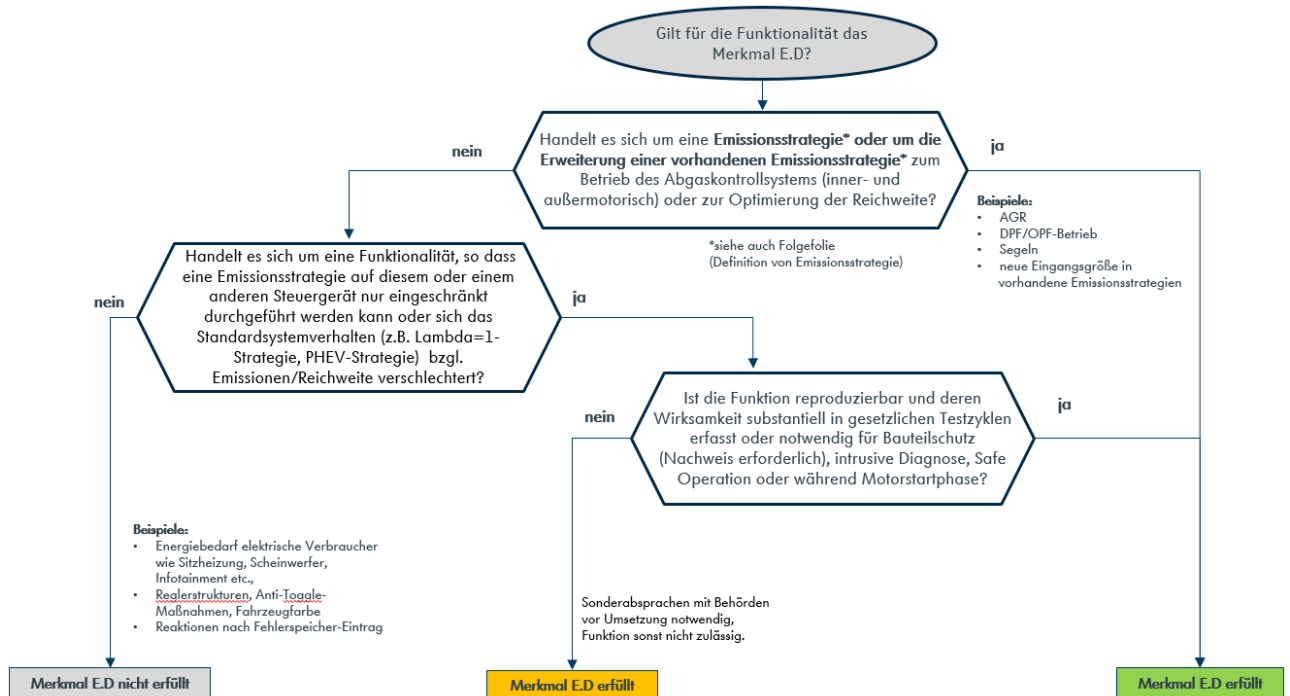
Gilt für die Funktionalität das Merkmal E.D?

Handelt es sich um eine **Emissionsstrategie\* oder um die Erweiterung einer vorhandenen Emissionsstrategie\*** zum Betrieb des Abgaskontrollsystems (inner- und außermotorisch) oder zur Optimierung der Reichweite?

nein

ja

*siehe auch Folgefolie (Definition von Emissionsstrategie)

Beispiele:
- AGR
- DPF/OPF-Betrieb
- Segeln
- neue Eingangsgröße in vorhandene Emissionsstrategien

Handelt es sich um eine Funktionalität, so dass eine Emissionsstrategie auf diesem oder einem anderen Steuergerät nur eingeschränkt durchgeführt werden kann oder sich das Standardsystemverhalten (z.B. Lambda=1-Strategie, PHEV-Strategie) bzgl. Emissionen/Reichweite verschlechtert?

nein

ja

Ist die Funktion reproduzierbar und deren Wirksamkeit substantiell in gesetzlichen Testzyklen erfasst oder notwendig für Bauteilschutz (Nachweis erforderlich), intrusive Diagnose, Safe Operation oder während Motorstartphase?

nein

ja

Beispiele:
- Energiebedarf elektrische Verbraucher wie Sitzheizung, Scheinwerfer, Infotainment etc.,
- Reglerstrukturen, Anti-Toggle-Maßnahmen, Fahrzeugfarbe
- Reaktionen nach Fehlerspeicher-Eintrag

Sonderabsprachen mit Behörden vor Umsetzung notwendig, Funktion sonst nicht zulässig.

Merkmal E.D nicht erfüllt

Merkmal E.D erfüllt

Merkmal E.D erfüllt